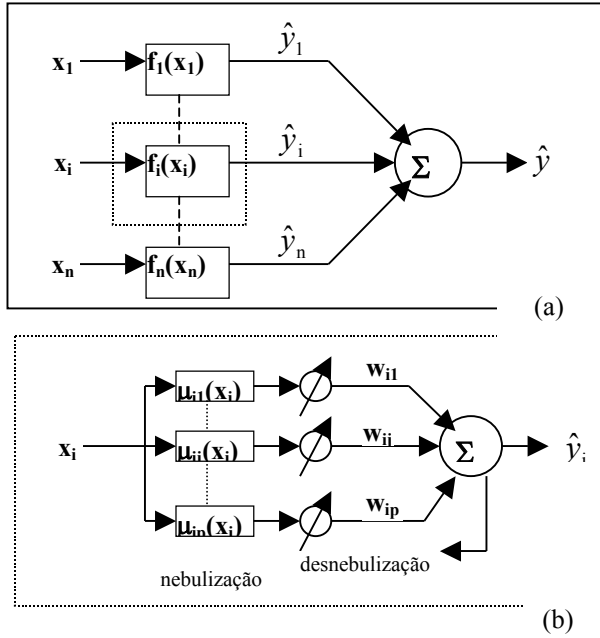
$x_1$ $f_1(x_1)$ $\hat{y}_1$

$x_i$ $f_i(x_i)$ $\hat{y}_i$ $\Sigma$ $\hat{y}$

$x_n$ $f_n(x_n)$ $\hat{y}_n$

(a)

$x_i$ $\mu_{i1}(x_i)$ $w_{i1}$

$\mu_{ij}(x_i)$ $w_{ij}$ $\Sigma$ $\hat{y}_i$

$\mu_{ip}(x_i)$ $w_{ip}$

nebulização desnebulização

(b)